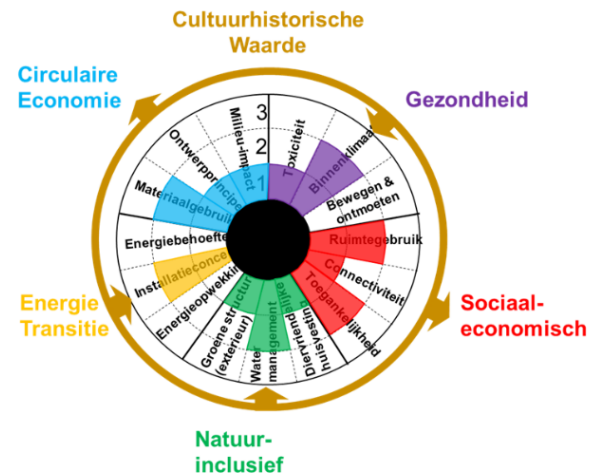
Cultuurhistorische Waarde

Circulaire Economie

Gezondheid

Energie Transitie

Sociaal-economisch

Natuur-inclusief

3
2
1

Milieu-impact
Ontwerpprincipe
Materiaalgebruik
Energiebehoefte
Installatieconcept
Energieopwekking
Groene structuur (exterieur)
Water management
Diervriendelijke huisvesting
Toegankelijkheid
Connectiviteit
Ruimtegebruik
Bewegen & ontmoeten
Binnenklimaat
Toxiciteit